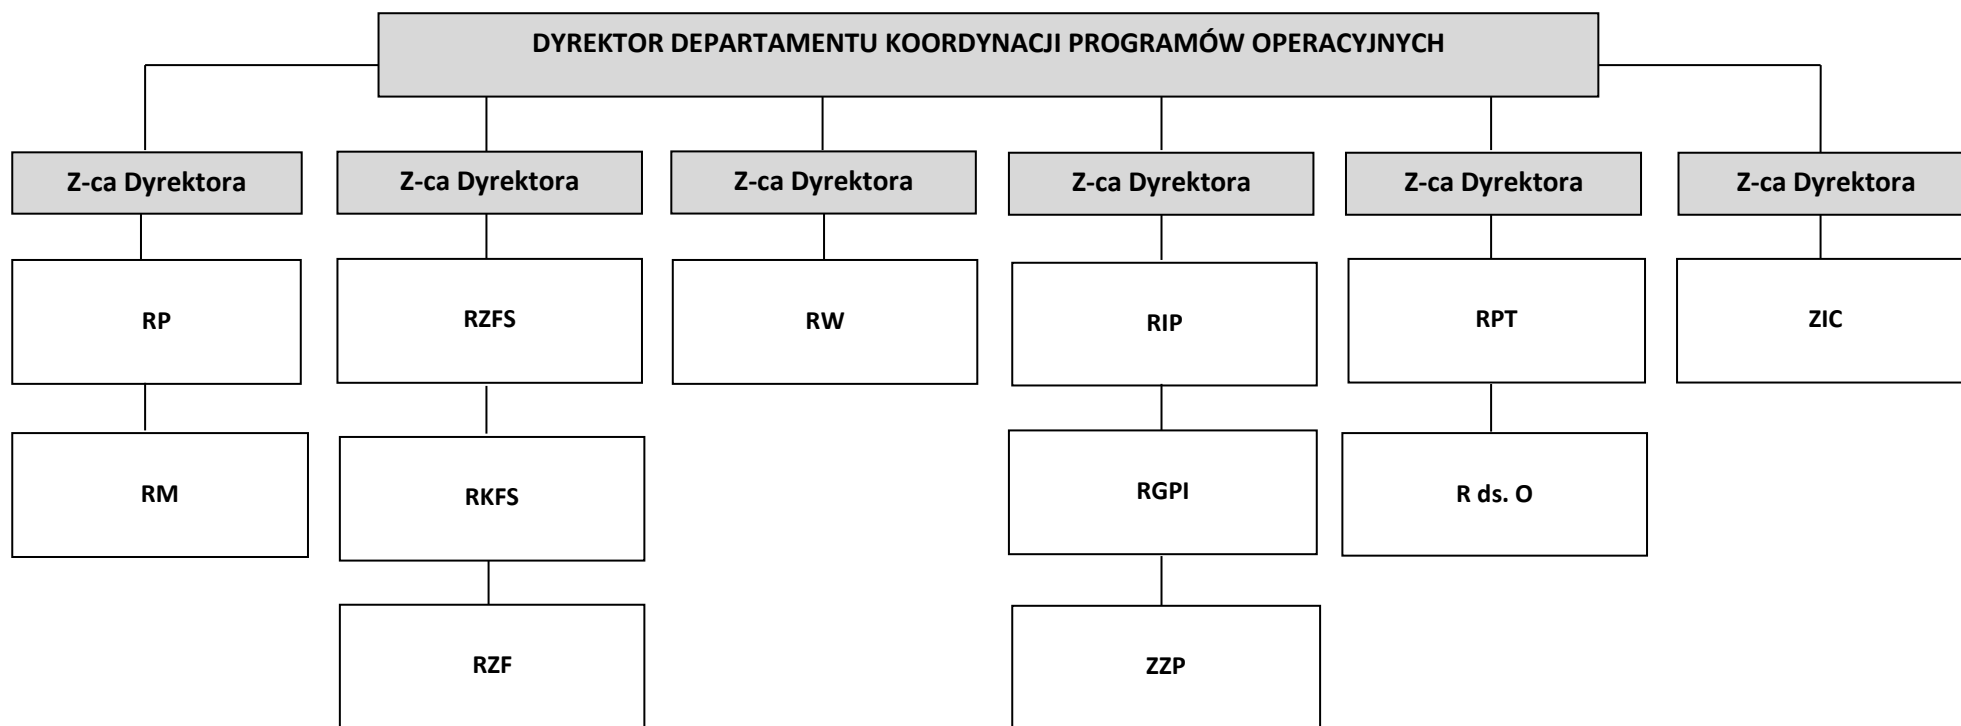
DYREKTOR DEPARTAMENTU KOORDYNACJI PROGRAMÓW OPERACYJNYCH

Z-ca Dyrektora

RP

RM

Z-ca Dyrektora

RZFS

RKFS

RZF

Z-ca Dyrektora

RW

Z-ca Dyrektora

RIP

RGPI

ZZP

Z-ca Dyrektora

RPT

R ds. O

Z-ca Dyrektora

ZIC